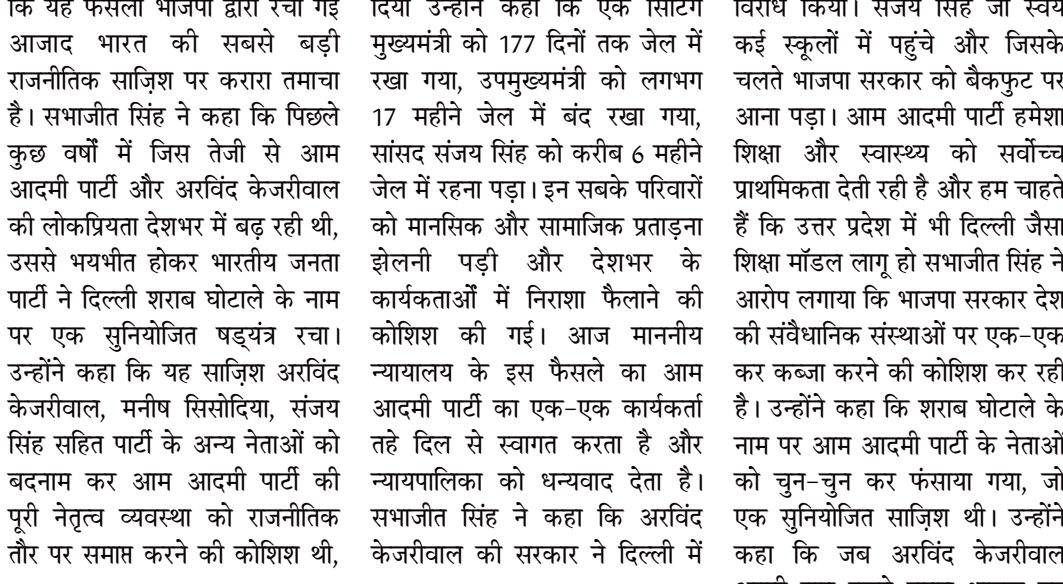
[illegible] कि यह फैसला भाजपा द्वारा रची गई आजाद भारत की सबसे बड़ी राजनीतिक साज़िश पर करारा तमाचा है। सभाजीत सिंह ने कहा कि पिछले कुछ वर्षों में जिस तेजी से आम आदमी पार्टी और अरविंद केजरीवाल की लोकप्रियता देशभर में बढ़ रही थी, उससे भयभीत होकर भारतीय जनता पार्टी ने दिल्ली शराब घोटाले के नाम पर एक सुनियोजित षड्यंत्र रचा। उन्होंने कहा कि यह साज़िश अरविंद केजरीवाल, मनीष सिसोदिया, संजय सिंह सहित पार्टी के अन्य नेताओं को बदनाम कर आम आदमी पार्टी की पूरी नेतृत्व व्यवस्था को राजनीतिक तौर पर समाप्त करने की कोशिश थी,

दिया उन्होंने कहा कि एक सिटिंग मुख्यमंत्री को 177 दिनों तक जेल में रखा गया, उपमुख्यमंत्री को लगभग 17 महीने जेल में बंद रखा गया, सांसद संजय सिंह को करीब 6 महीने जेल में रहना पड़ा। इन सबके परिवारों को मानसिक और सामाजिक प्रताड़ना झेलनी पड़ी और देशभर के कार्यकर्ताओं में निराशा फैलाने की कोशिश की गई। आज माननीय न्यायालय के इस फैसले का आम आदमी पार्टी का एक-एक कार्यकर्ता तहे दिल से स्वागत करता है और न्यायपालिका को धन्यवाद देता है। सभाजीत सिंह ने कहा कि अरविंद केजरीवाल की सरकार ने दिल्ली में

विरोध किया। संजय सिंह जी स्वयं कई स्कूलों में पहुंचे और जिसके चलते भाजपा सरकार को बैकफुट पर आना पड़ा। आम आदमी पार्टी हमेशा शिक्षा और स्वास्थ्य को सर्वोच्च प्राथमिकता देती रही है और हम चाहते हैं कि उत्तर प्रदेश में भी दिल्ली जैसा शिक्षा मॉडल लागू हो सभाजीत सिंह ने आरोप लगाया कि भाजपा सरकार देश की संवैधानिक संस्थाओं पर एक-एक कर कब्जा करने की कोशिश कर रही है। उन्होंने कहा कि शराब घोटाले के नाम पर आम आदमी पार्टी के नेताओं को चुन-चुन कर फंसाया गया, जो एक सुनियोजित साज़िश थी। उन्होंने कहा कि जब अरविंद केजरीवाल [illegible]